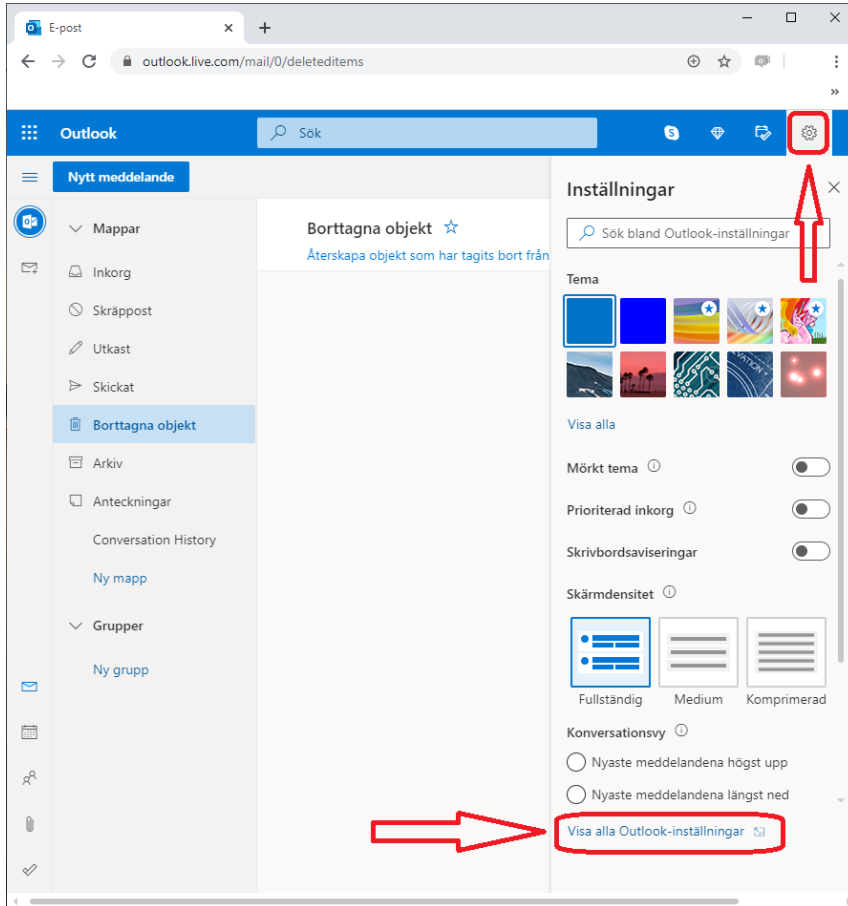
E-post

outlook.live.com/mail/0/deleteditems

Outlook

Sök

Nytt meddelande

Mappar

Inkorg

Skräppost

Utkast

Skickat

Borttagna objekt

Arkiv

Anteckningar

Conversation History

Ny mapp

Grupper

Ny grupp

Borttagna objekt

Återskapa objekt som har tagits bort från

Inställningar

Sök bland Outlook-inställningar

Tema

Visa alla

Mörkt tema

Prioriterad inkorg

Skrivbordsaviseringar

Skärmdensitet

Fullständig

Medium

Komprimerad

Konversationsvy

Nyaste meddelandena högst upp

Nyaste meddelandena längst ned

Visa alla Outlook-inställningar